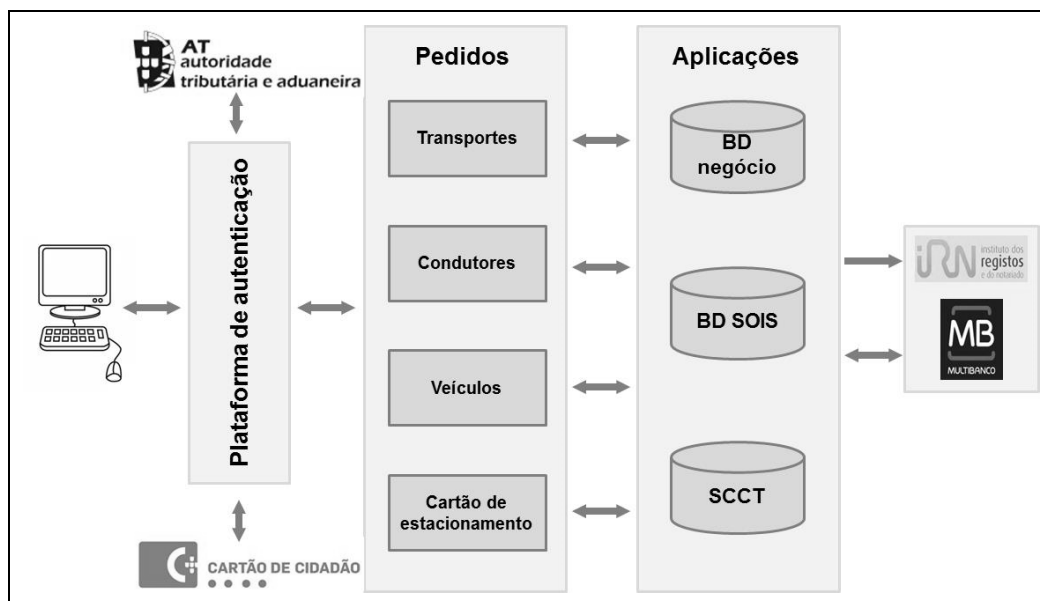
AT
autoridade
tributária e aduaneira

Plataforma de autenticação

CARTÃO DE CIDADÃO

Pedidos

Transportes

Condutores

Veículos

Cartão de estacionamento

Aplicações

BD negócio

BD SOIS

SCCT

IRN instituto dos registos e do notariado

MB
MULTIBANCO